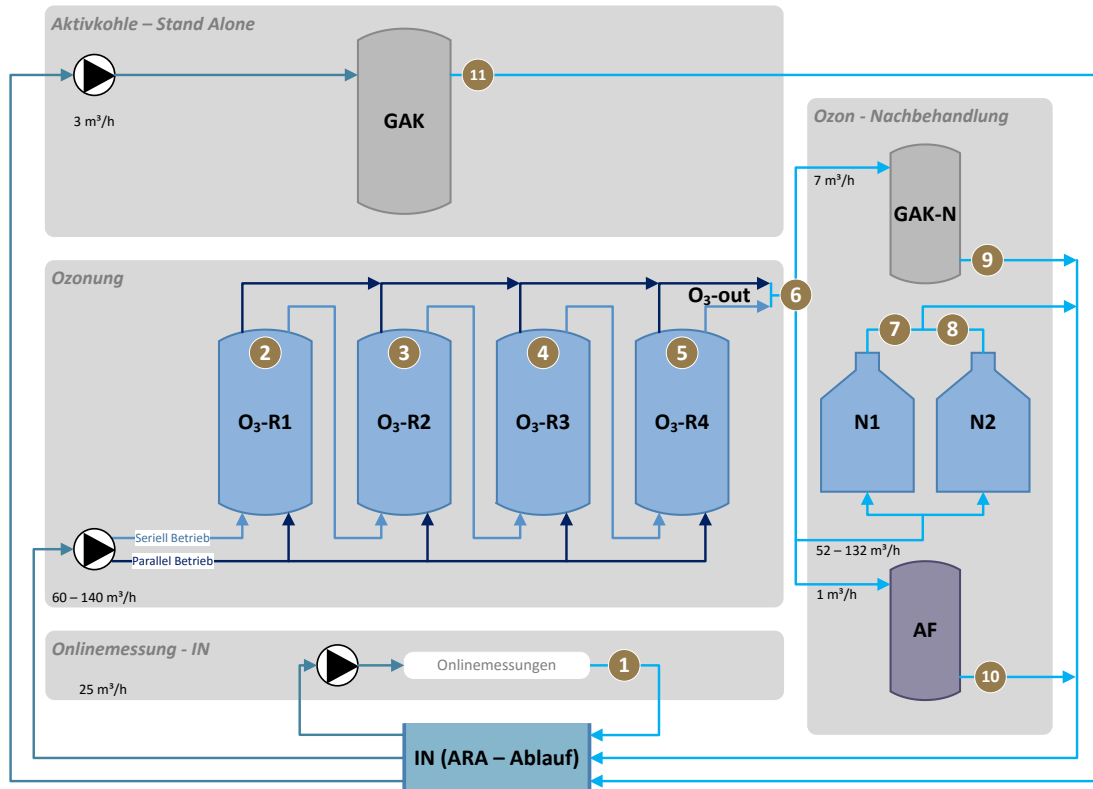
Aktivkohle – Stand Alone

3 m³/h

GAK

11

Ozon - Nachbehandlung

7 m³/h

GAK-N

9

Ozonung

O$_3$-out

6

2

3

4

5

O$_3$-R1

O$_3$-R2

O$_3$-R3

O$_3$-R4

7

8

N1

N2

Seriell Betrieb

Parallel Betrieb

60 – 140 m³/h

52 – 132 m³/h

1 m³/h

AF

Onlinemessung - IN

Onlinemessungen

1

25 m³/h

10

IN (ARA – Ablauf)